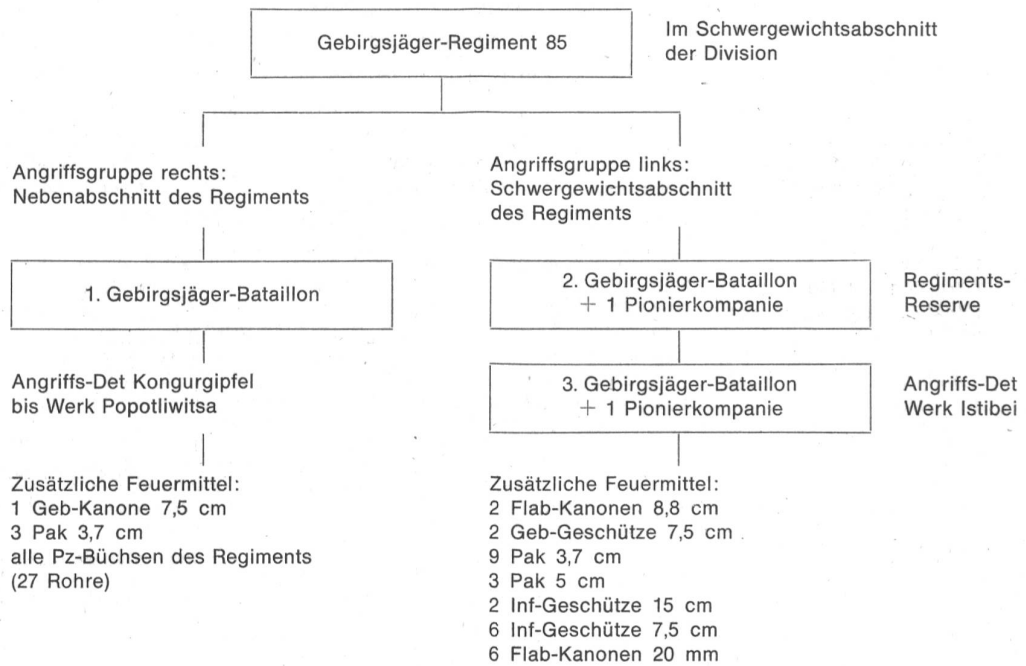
Gebirgsjäger-Regiment 85

Im Schwergewichtsabschnitt der Division

Angriffsgruppe rechts:
Nebenabschnitt des Regiments

1. Gebirgsjäger-Bataillon

Angriffs-Det Kongurgipfel bis Werk Popotliwitsa

Zusätzliche Feuermittel:
1 Geb-Kanone 7,5 cm
3 Pak 3,7 cm
alle Pz-Büchsen des Regiments (27 Rohre)

Angriffsgruppe links:
Schwergewichtsabschnitt des Regiments

2. Gebirgsjäger-Bataillon
+ 1 Pionierkompanie

Regiments-Reserve

3. Gebirgsjäger-Bataillon
+ 1 Pionierkompanie

Angriffs-Det Werk Istibei

Zusätzliche Feuermittel:
2 Flab-Kanonen 8,8 cm
2 Geb-Geschütze 7,5 cm
9 Pak 3,7 cm
3 Pak 5 cm
2 Inf-Geschütze 15 cm
6 Inf-Geschütze 7,5 cm
6 Flab-Kanonen 20 mm